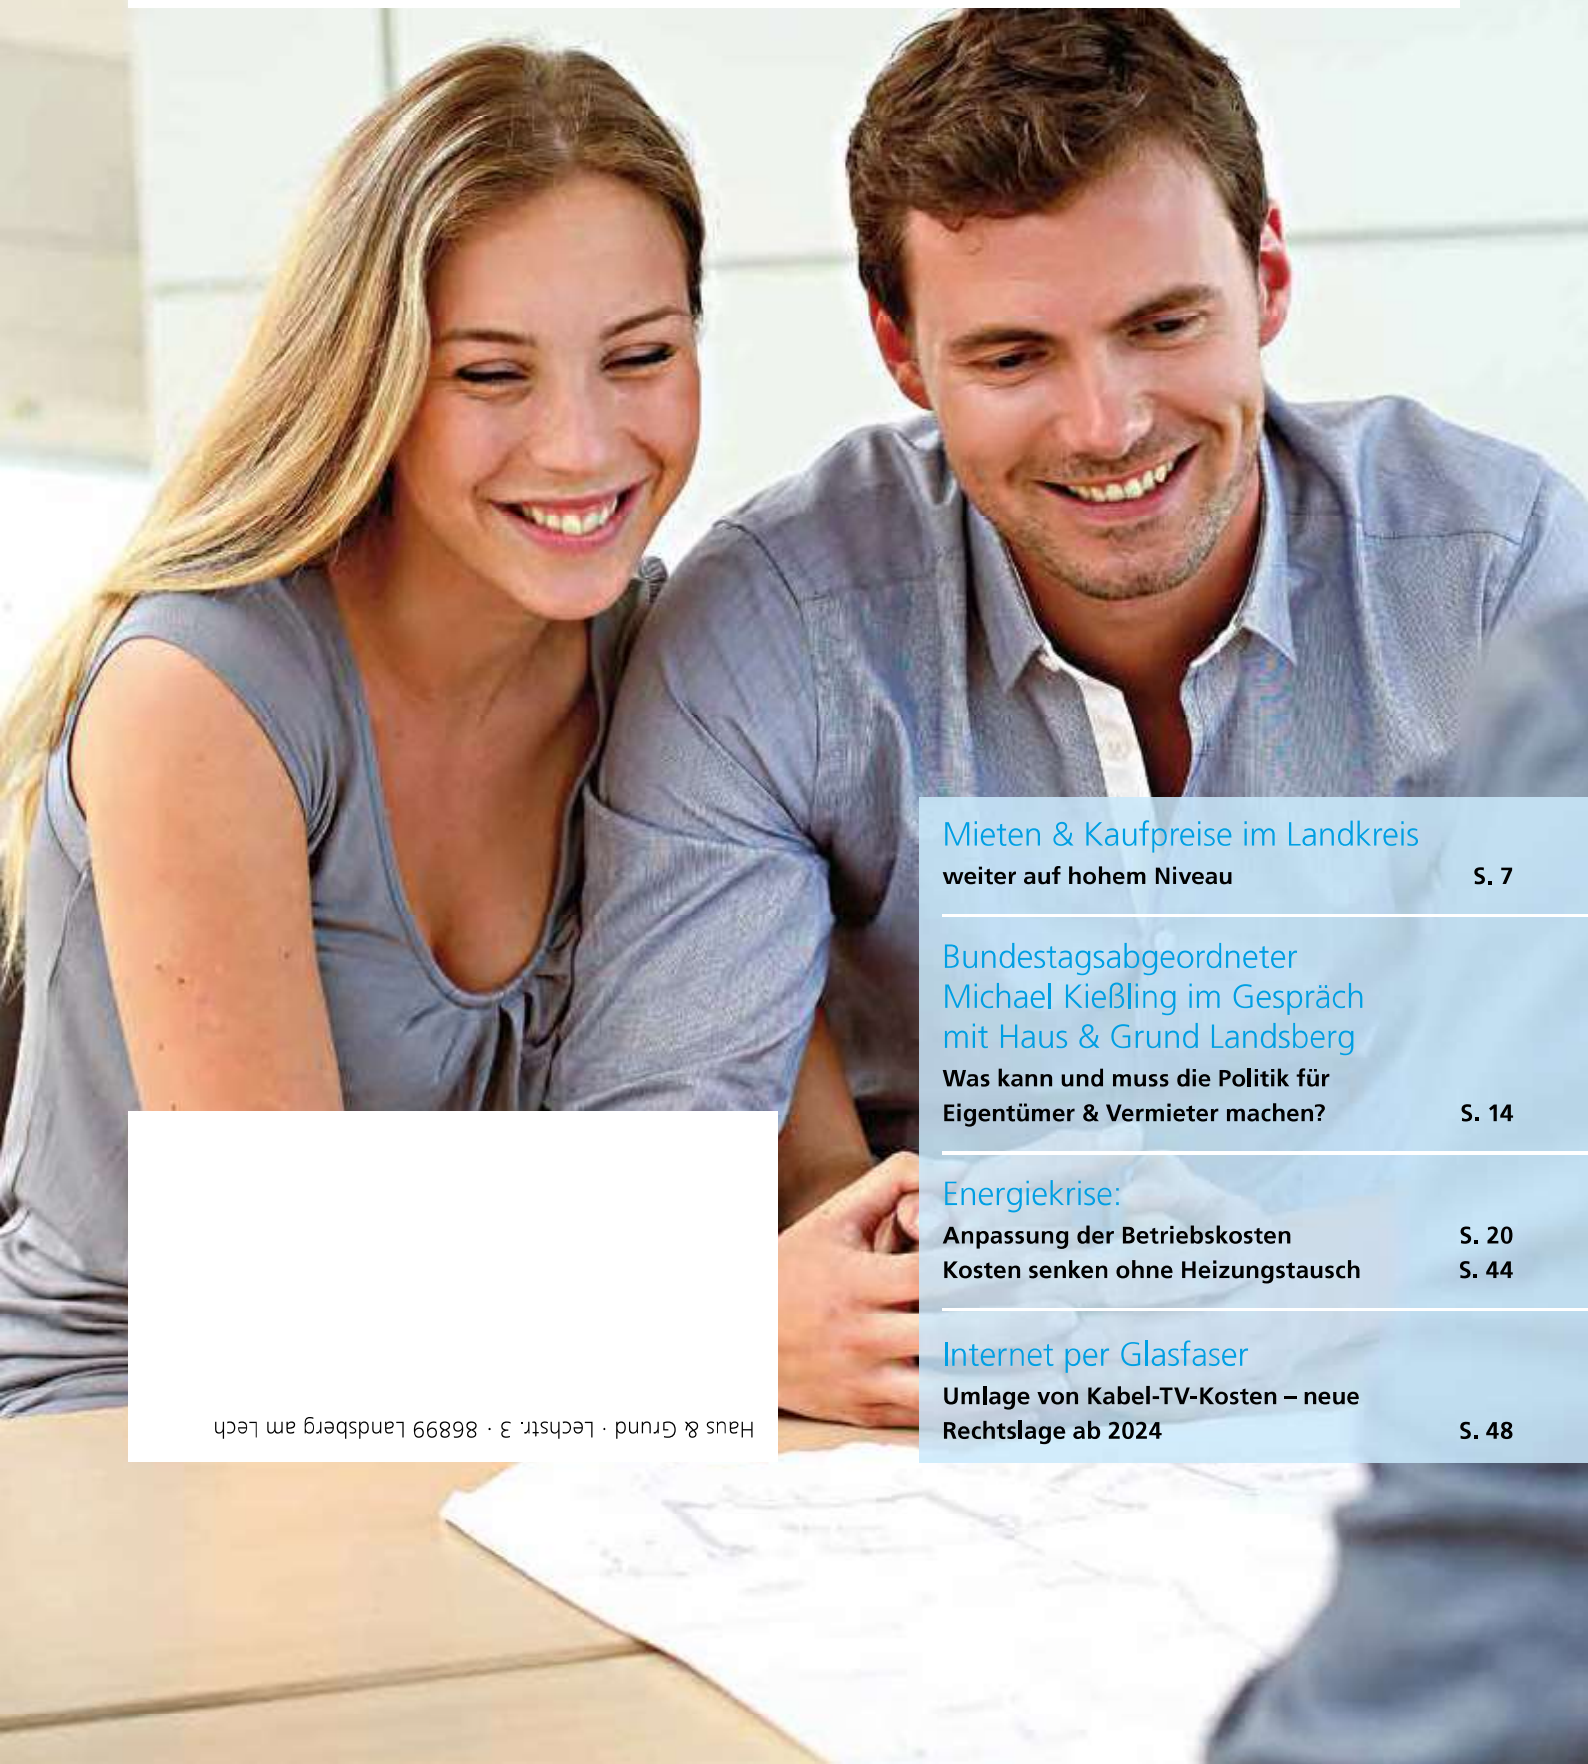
Haus & Grund · Lechstr. 3 · 86899 Landsberg am Lech

Mieten & Kaufpreise im Landkreis
weiter auf hohem Niveau S. 7

Bundestagsabgeordneter Michael Kießling im Gespräch mit Haus & Grund Landsberg
Was kann und muss die Politik für Eigentümer & Vermieter machen? S. 14

Energiekrise:
Anpassung der Betriebskosten S. 20
Kosten senken ohne Heizungstausch S. 44

Internet per Glasfaser
Umlage von Kabel-TV-Kosten – neue Rechtslage ab 2024 S. 48